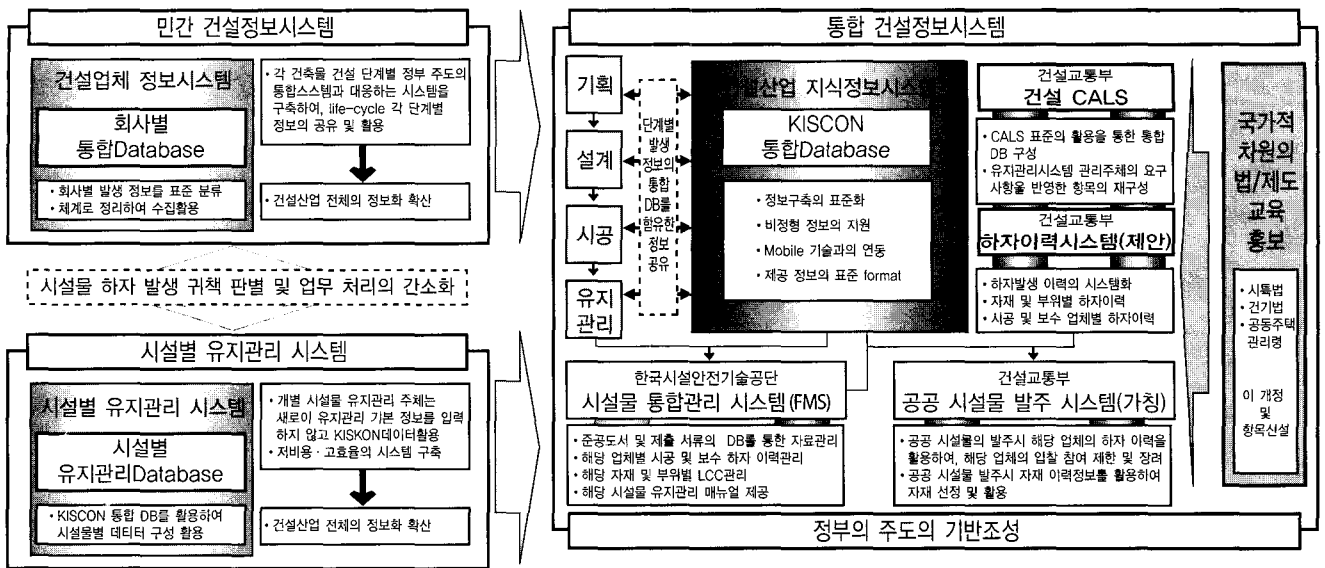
민간 건설정보시스템

건설업체 정보시스템

회사별 통합Database

• 회사별 발생 정보를 표준 분류
• 체계로 정리하여 수집활용

• 각 건축물 건설 단계별 정부 주도의 통합스스템과 대응하는 시스템을 구축하여, life-cycle 각 단계별 정보의 공유 및 활용

• 건설산업 전체의 정보화 확산

시설물 하자 발생 귀책 판별 및 업무 처리의 간소화

시설별 유지관리 시스템

시설별 유지관리 시스템

시설별 유지관리Database

• KISCON 통합 DB를 활용하여 시설물별 데터터 구성 활용

• 개별 시설물 유지관리 주체는 새로이 유지관리 기본 정보를 입력하지 않고 KISKON데이터활용
• 저비용 · 고효율의 시스템 구축

• 건설산업 전체의 정보화 확산

통합 건설정보시스템

기획

설계

시공

유지관리

단계별 발생 정보의 통합 DB를 함유한 정보 공유

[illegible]산업 지식정보시스템

KISCON 통합Database

• 정보구축의 표준화
• 비정형 정보의 지원
• Mobile 기술과의 연동
• 제공 정보의 표준 format

건설교통부
건설 CALS

• CALS 표준의 활용을 통한 통합 DB 구성
• 유지관리시스템 관리주체의 요구사항을 반영한 항목의 재구성

건설교통부
하자이력시스템(제안)

• 하자발생 이력의 시스템화
• 자재 및 부위별 하자이력
• 시공 및 보수 업체별 하자이력

국가적 차원의 법/제도 교육 홍보

• 시특법
• 건기법
• 공동주택 관리령

이 개정 및 항목신설

한국시설안전기술공단
시설물 통합관리 시스템(FMS)

• 준공도서 및 제출 서류의 DB를 통한 자료관리
• 해당 업체별 시공 및 보수 하자 이력관리
• 해당 자재 및 부위별 LCC관리
• 해당 시설물 유지관리 매뉴얼 제공

건설교통부
공공 시설물 발주 시스템(가칭)

• 공공 시설물의 발주시 해당 업체의 하자 이력을 활용하여, 해당 업체의 입찰 참여 제한 및 장려
• 공공 시설물 발주시 자재 이력정보를 활용하여 자재 선정 및 활용

정부의 주도의 기반조성